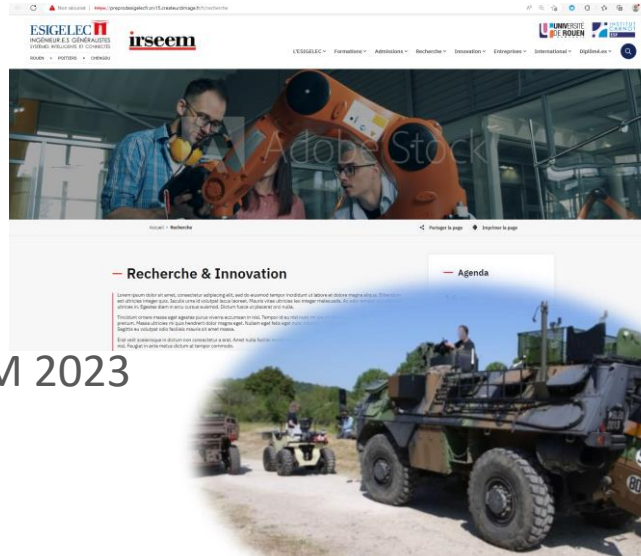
Non sécurisé | https://preprodesigelec.fr/...

ESIGELEC
INGÉNIEUR.E.S GÉNÉRALISTES
SYSTÈMES INTELLIGENTS ET CONNECTÉS
ROUEN • POITIERS • CHENGDU

irseem

UNIVERSITÉ DE ROUEN

L'ESIGELEC Formations Admissions Recherche Innovation Entreprises International Diplômé.es

Adobe Stock

Accueil > Recherche

Partager la page Imprimer la page

— Recherche & Innovation

— Agenda

Lorem ipsum dolor sit amet, consectetur adipiscing elit, sed do eiusmod tempor incididunt ut labore et dolore magna aliqua. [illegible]

M 2023